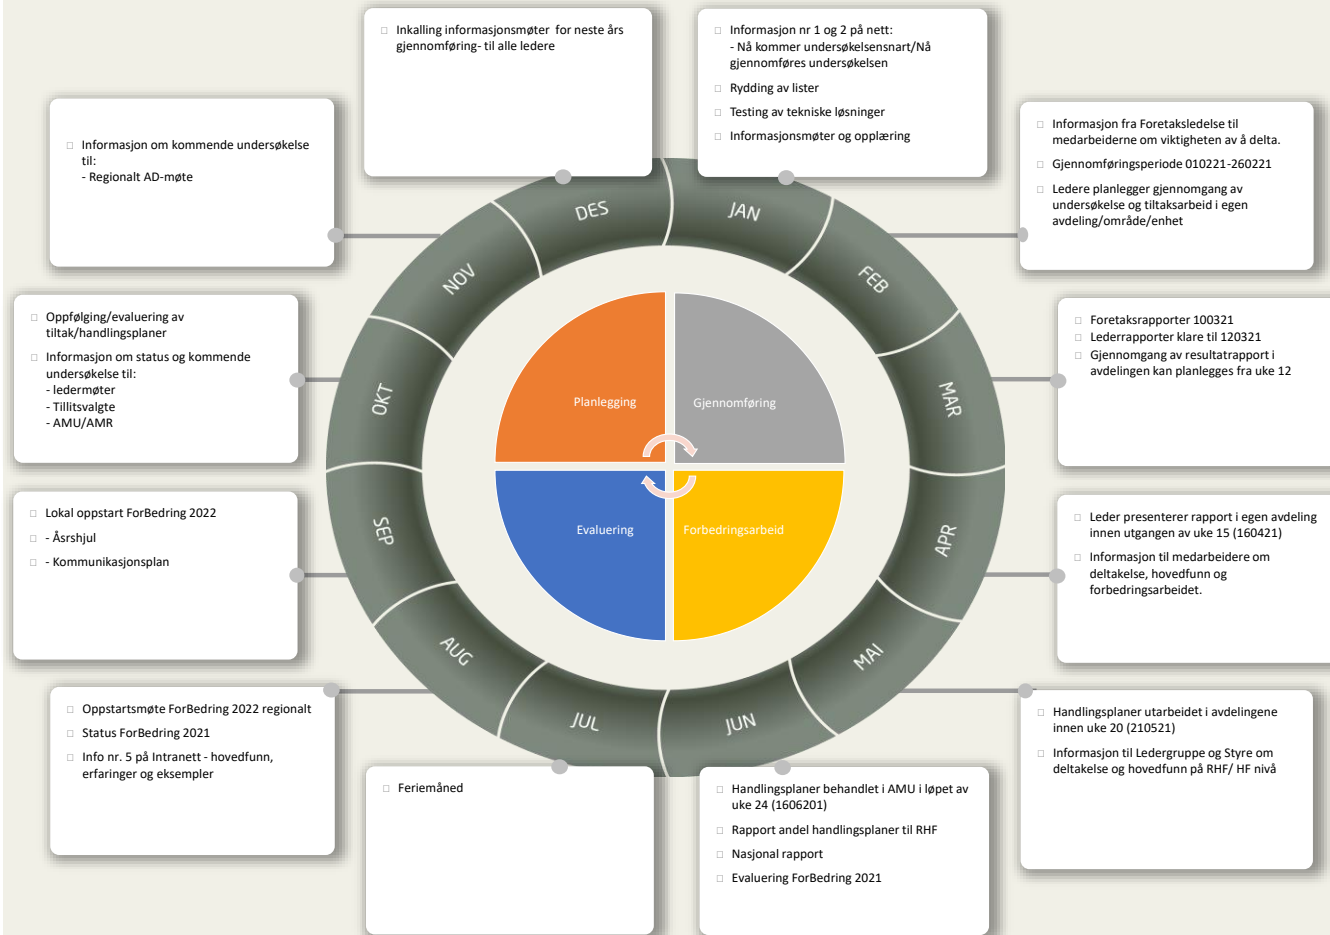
Inkalling informasjonsmøter for neste års gjennomføring- til alle ledere

Informasjon nr 1 og 2 på nett:
- Nå kommer undersøkelsensnart/Nå gjennomføres undersøkelsen

Rydding av lister

Testing av tekniske løsninger

Informasjonsmøter og opplæring

Informasjon om kommende undersøkelse til:
- Regionalt AD-møte

Informasjon fra Foretaksledelse til medarbeiderne om viktigheten av å delta.

Gjennomføringsperiode 010221-260221

Ledere planlegger gjennomgang av undersøkelse og tiltaksarbeid i egen avdeling/område/enhet

Oppfølging/evaluering av tiltak/handlingsplaner

Informasjon om status og kommende undersøkelse til:
- ledermøter
- Tillitsvalgte
- AMU/AMR

Foretaksrapporter 100321

Lederrapporter klare til 120321

Gjennomgang av resultatrapport i avdelingen kan planlegges fra uke 12

DES
JAN
NOV
FEB
OKT
MAR
SEP
APR
AUG
MAI
JUL
JUN

Planlegging
Gjennomføring
Evaluering
Forbedringsarbeid

Lokal oppstart ForBedring 2022

- Årshjul

- Kommunikasjonsplan

Leder presenterer rapport i egen avdeling innen utgangen av uke 15 (160421)

Informasjon til medarbeidere om deltakelse, hovedfunn og forbedringsarbeidet.

Oppstartsmøte ForBedring 2022 regionalt

Status ForBedring 2021

Info nr. 5 på Intranett - hovedfunn, erfaringer og eksempler

Handlingsplaner utarbeidet i avdelingene innen uke 20 (210521)

Informasjon til Ledergruppe og Styre om deltakelse og hovedfunn på RHF/ HF nivå

Feriemåned

Handlingsplaner behandlet i AMU i løpet av uke 24 (1606201)

Rapport andel handlingsplaner til RHF

Nasjonal rapport

Evaluering ForBedring 2021